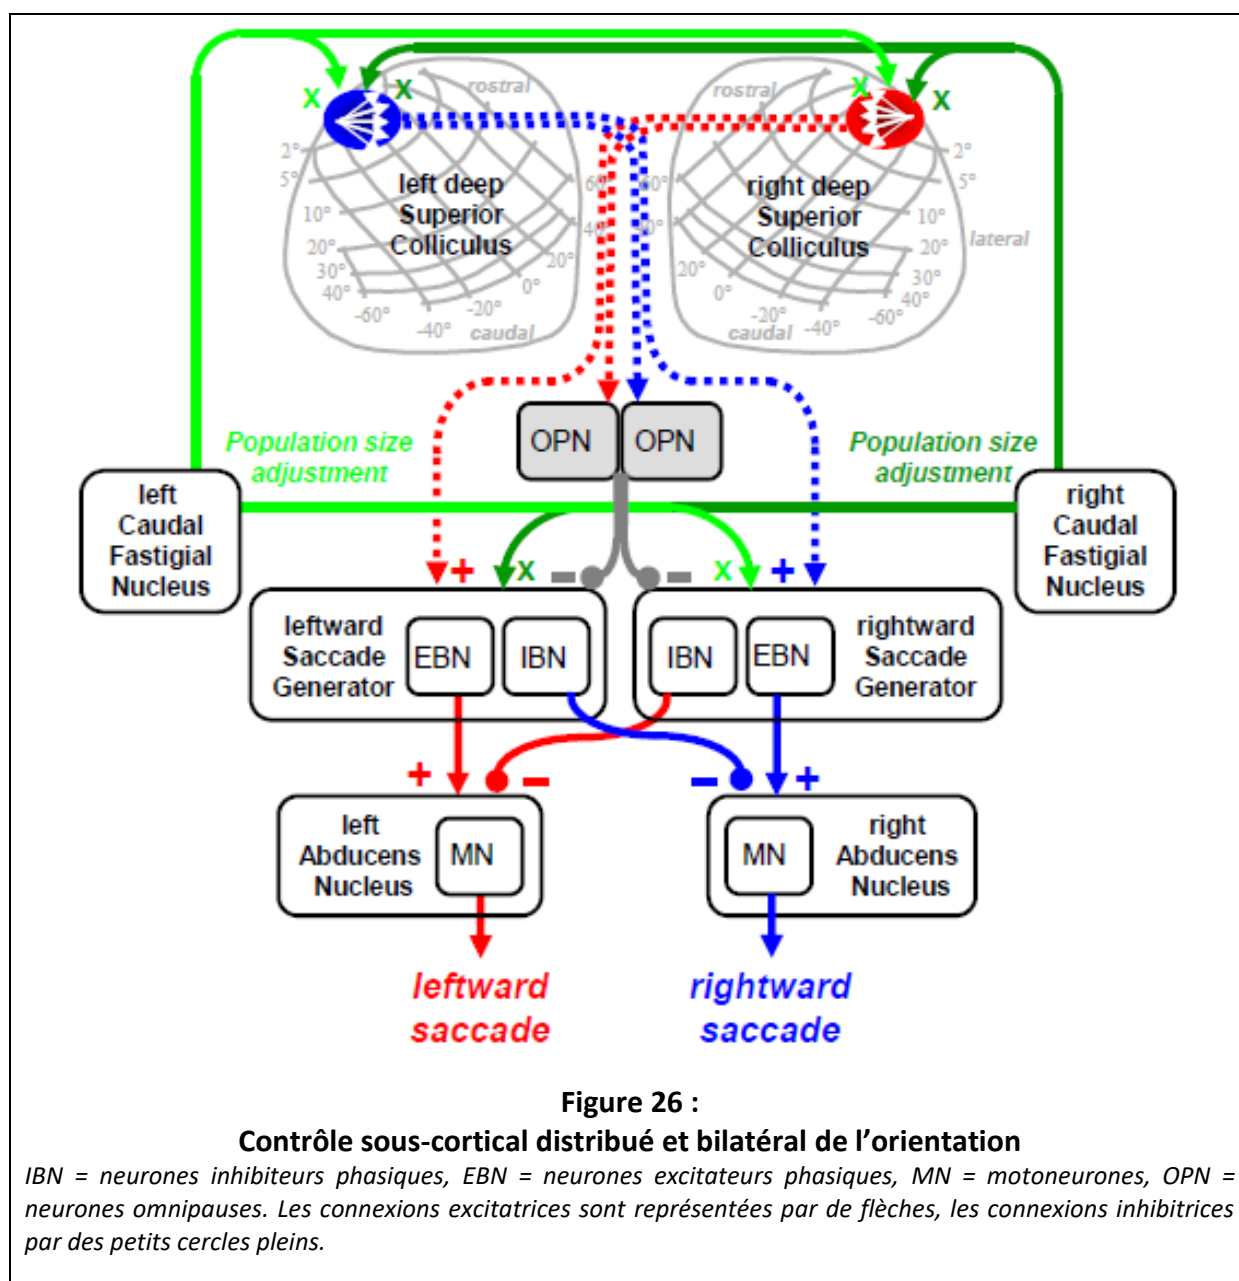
x x rostral rostral x x

2° 5° 10° 20° 30° 40° -60° -40° -20° caudal 0° 20° 40° 60°

left deep Superior Colliculus

60° 40° 20° 0° -20° caudal -40° -60° 40° 30° 20° 10° 5° 2° lateral

right deep Superior Colliculus

OPN OPN

Population size adjustment

Population size adjustment

left Caudal Fastigial Nucleus

right Caudal Fastigial Nucleus

+ x – – x +

leftward Saccade Generator EBN IBN

IBN EBN rightward Saccade Generator

+ – – +

left Abducens Nucleus MN

MN right Abducens Nucleus

leftward saccade

rightward saccade

**Figure 26 :**
**Contrôle sous-cortical distribué et bilatéral de l'orientation**

*IBN = neurones inhibiteurs phasiques, EBN = neurones excitateurs phasiques, MN = motoneurones, OPN = neurones omnipauses. Les connexions excitatrices sont représentées par de flèches, les connexions inhibitrices par des petits cercles pleins.*